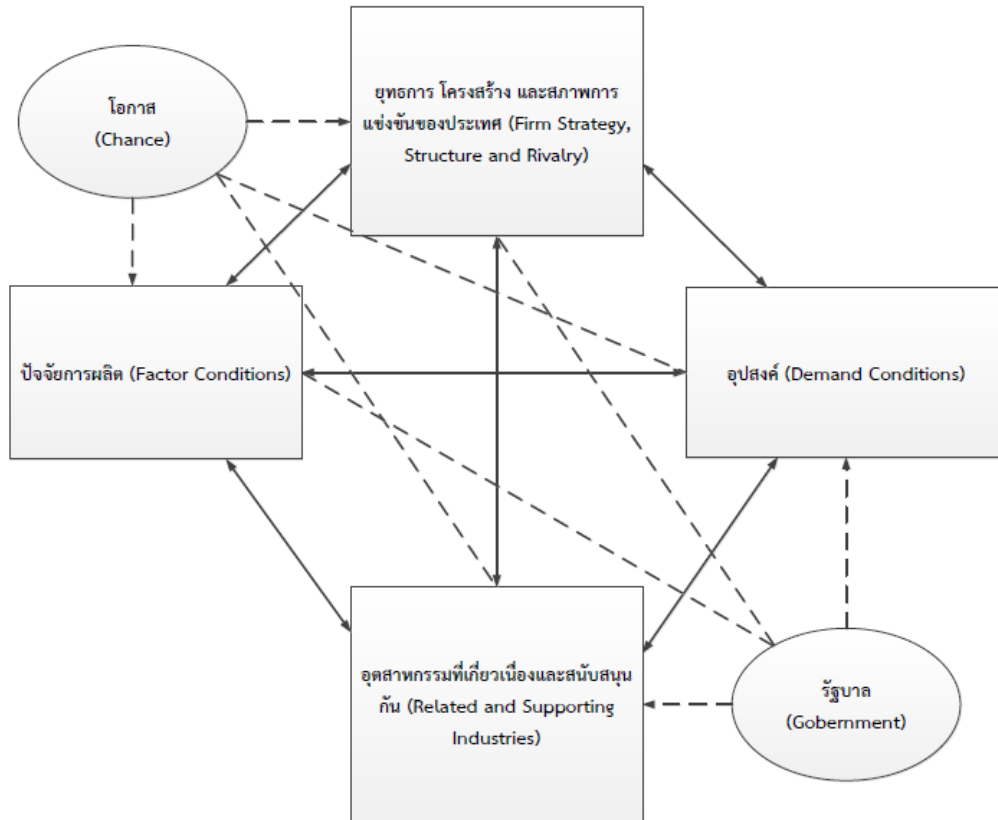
โอกาส (Chance)

ยุทธการ โครงสร้าง และสภาพการแข่งขันของประเทศ (Firm Strategy, Structure and Rivalry)

ปัจจัยการผลิต (Factor Conditions)

อุปสงค์ (Demand Conditions)

อุตสาหกรรมที่เกี่ยวเนื่องและสนับสนุนกัน (Related and Supporting Industries)

รัฐบาล (Gobernment)